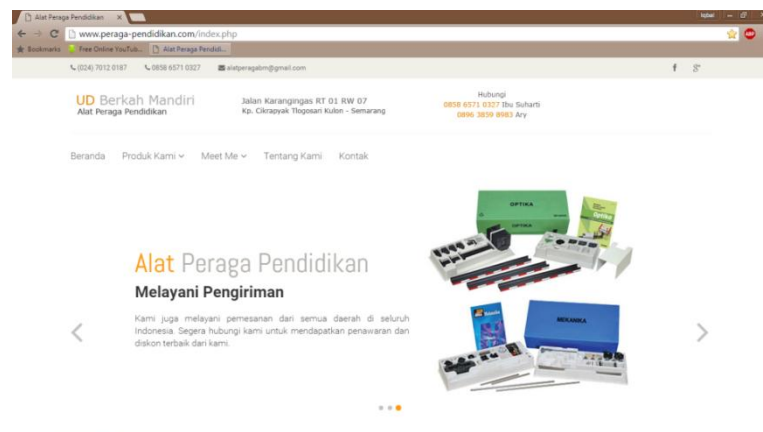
Alat Peraga Pendidikan ×

www.peraga-pendidikan.com/index.php

Bookmarks  Free Online YouTub...  Alat Peraga Pendidi...

(024) 7012 0187  0858 6571 0327  alatperagabm@gmail.com

UD Berkah Mandiri
Alat Peraga Pendidikan

Jalan Karangingas RT 01 RW 07
Kp. Cikrapyak Tlogosari Kulon - Semarang

Hubungi
0858 6571 0327 Ibu Suharti
0896 3859 8983 Ary

Beranda  Produk Kami  Meet Me  Tentang Kami  Kontak

OPTIKA

MEKANIKA

Alat Peraga Pendidikan

Melayani Pengiriman

Kami juga melayani pemesanan dari semua daerah di seluruh Indonesia. Segera hubungi kami untuk mendapatkan penawaran dan diskon terbaik dari kami.